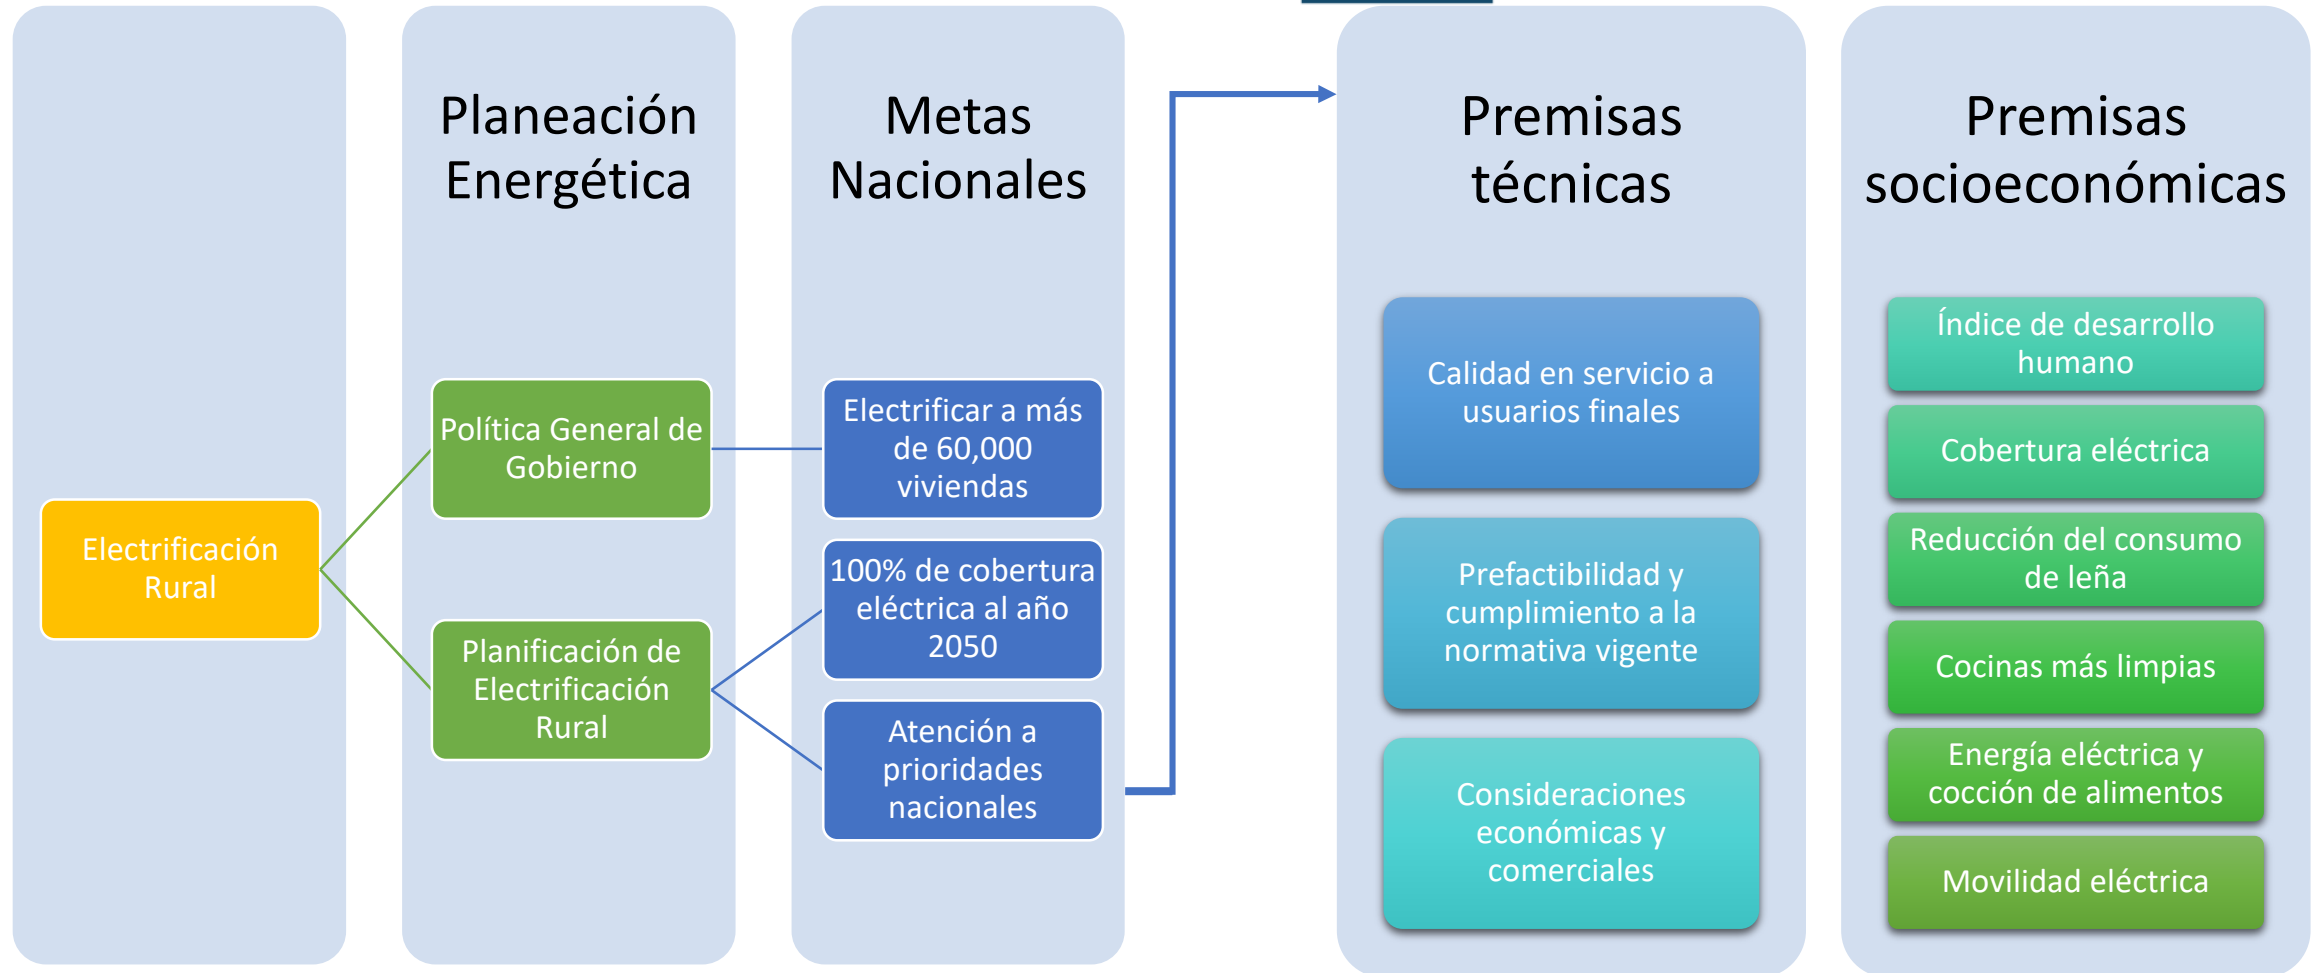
Electrificación Rural

Planeación Energética

Política General de Gobierno

Planificación de Electrificación Rural

Metas Nacionales

Electrificar a más de 60,000 viviendas

100% de cobertura eléctrica al año 2050

Atención a prioridades nacionales

Premisas técnicas

Calidad en servicio a usuarios finales

Prefactibilidad y cumplimiento a la normativa vigente

Consideraciones económicas y comerciales

Premisas socioeconómicas

Índice de desarrollo humano

Cobertura eléctrica

Reducción del consumo de leña

Cocinas más limpias

Energía eléctrica y cocción de alimentos

Movilidad eléctrica